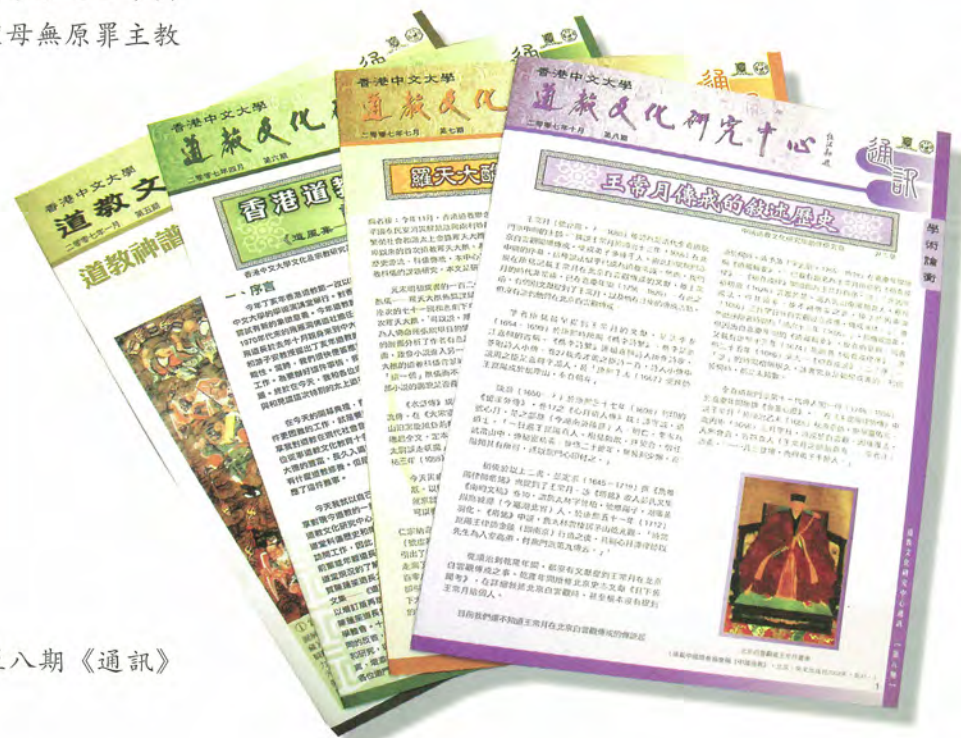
母無原罪主教

香港中文大學
道教文
二零零七年一月 第五期
道教神譜

香港中文大學
道教文化
二零零七年四月 第六期
香港道
《道風》
一、序言

香港中文大學
道教文化
二零零七年七月 第七期
羅天大醮

香港中文大學
道教文化研究中心
二零零七年十月 第八期
通訊
王常月傳戒的敍述歷史
學術論衡

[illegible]

八期《通訊》